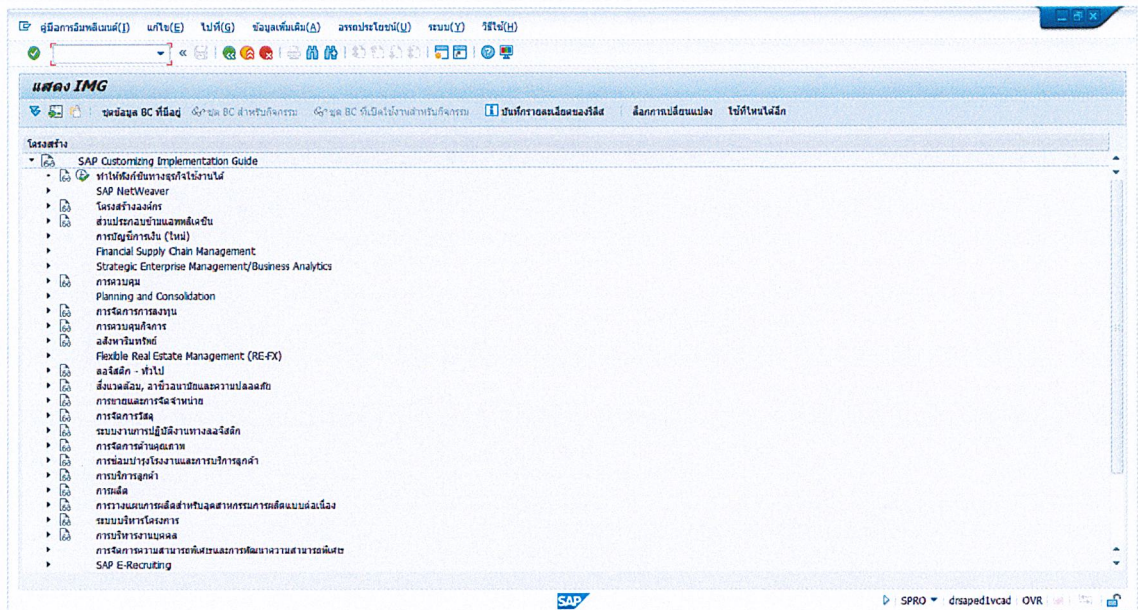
คู่มือการอิมพลีเมนต์(I) แก้ไข(E) ไปที่(G) ข้อมูลเพิ่มเติม(A) อรรถประโยชน์(U) ระบบ(Y) วิธีใช้(H)

แสดง IMG

ชุดข้อมูล BC ที่มีอยู่ ชุด BC สำหรับกิจกรรม ชุด BC ที่เปิดใช้งานสำหรับกิจกรรม บันทึกรายละเอียดของวิธีส ล็อกการเปลี่ยนแปลง ใช้ที่ไหนได้อีก

โครงสร้าง

SAP Customizing Implementation Guide
ทำให้ฟังก์ชันทางธุรกิจใช้งานได้
SAP NetWeaver
โครงสร้างองค์กร
ส่วนประกอบข้ามแอพพลิเคชัน
การบัญชีการเงิน (ใหม่)
Financial Supply Chain Management
Strategic Enterprise Management/Business Analytics
การควบคุม
Planning and Consolidation
การจัดการการลงทุน
การควบคุมกิจการ
อสังหาริมทรัพย์
Flexible Real Estate Management (RE-FX)
ลอจิสติก - ทั่วไป
สิ่งแวดล้อม, อาชีวอนามัยและความปลอดภัย
การขายและการจัดจำหน่าย
การจัดการวัสดุ
ระบบงานการปฏิบัติงานทางลอจิสติก
การจัดการด้านคุณภาพ
การซ่อมบำรุงโรงงานและการบริการลูกค้า
การบริการลูกค้า
การผลิต
การวางแผนการผลิตสำหรับอุตสาหกรรมการผลิตแบบต่อเนื่อง
ระบบบริหารโครงการ
การบริหารงานบุคคล
การจัดการความสามารถพิเศษและการพัฒนาความสามารถพิเศษ
SAP E-Recruiting

SAP
SPRO drsaped1vcad OVR